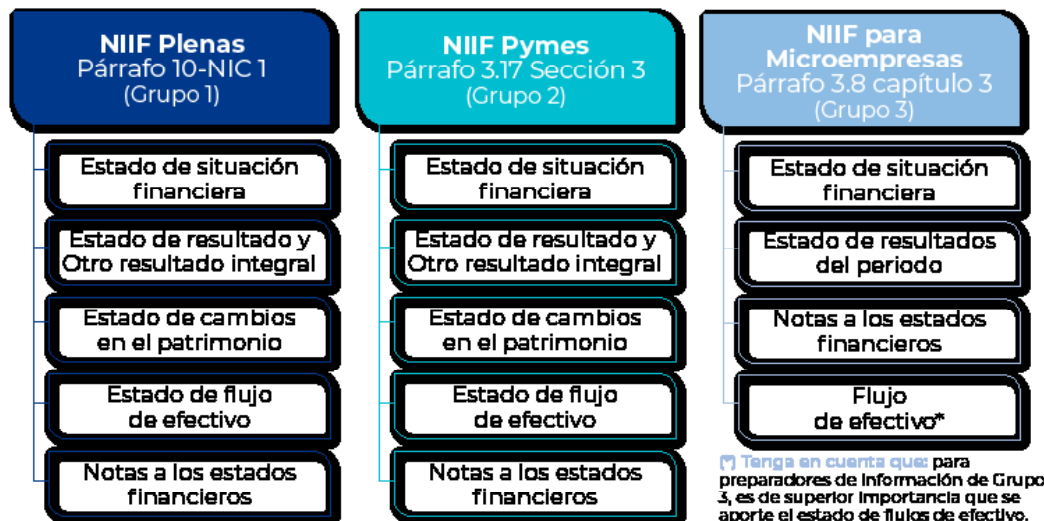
NIIF Plenas
Párrafo 10-NIC 1
(Grupo 1)

Estado de situación financiera

Estado de resultado y Otro resultado integral

Estado de cambios en el patrimonio

Estado de flujo de efectivo

Notas a los estados financieros

NIIF Pymes
Párrafo 3.17 Sección 3
(Grupo 2)

Estado de situación financiera

Estado de resultado y Otro resultado integral

Estado de cambios en el patrimonio

Estado de flujo de efectivo

Notas a los estados financieros

NIIF para Microempresas
Párrafo 3.8 capítulo 3
(Grupo 3)

Estado de situación financiera

Estado de resultados del periodo

Notas a los estados financieros

Flujo de efectivo*

(*) Tenga en cuenta que: para preparadores de información de Grupo 3, es de superior importancia que se aporte el estado de flujos de efectivo.